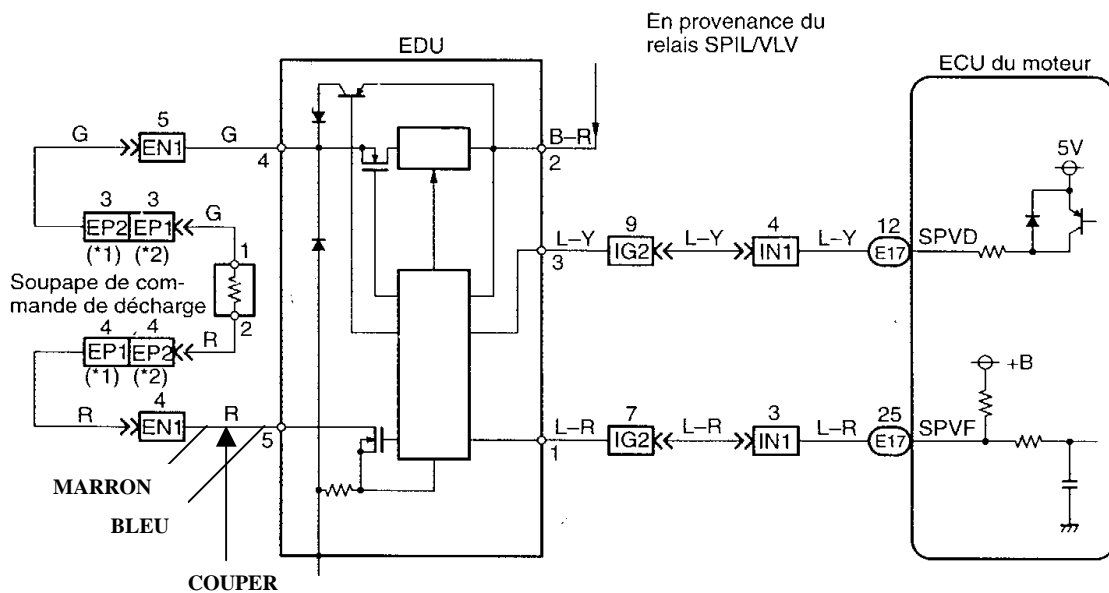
En provenance du relais SPIL/VLV

EDU

ECU du moteur

G
5
EN1
G
4
B–R
2
5V

3
EP2
(*1)
3
EP1
(*2)
G
1

Soupape de commande de décharge

2
L–Y
3
9
IG2
L–Y
4
IN1
L–Y
12
E17
SPVD

4
EP1
(*1)
4
EP2
(*2)
R

+B

R
4
EN1
R
5
L–R
1
7
IG2
L–R
3
IN1
L–R
25
E17
SPVF

MARRON

BLEU

COUPER